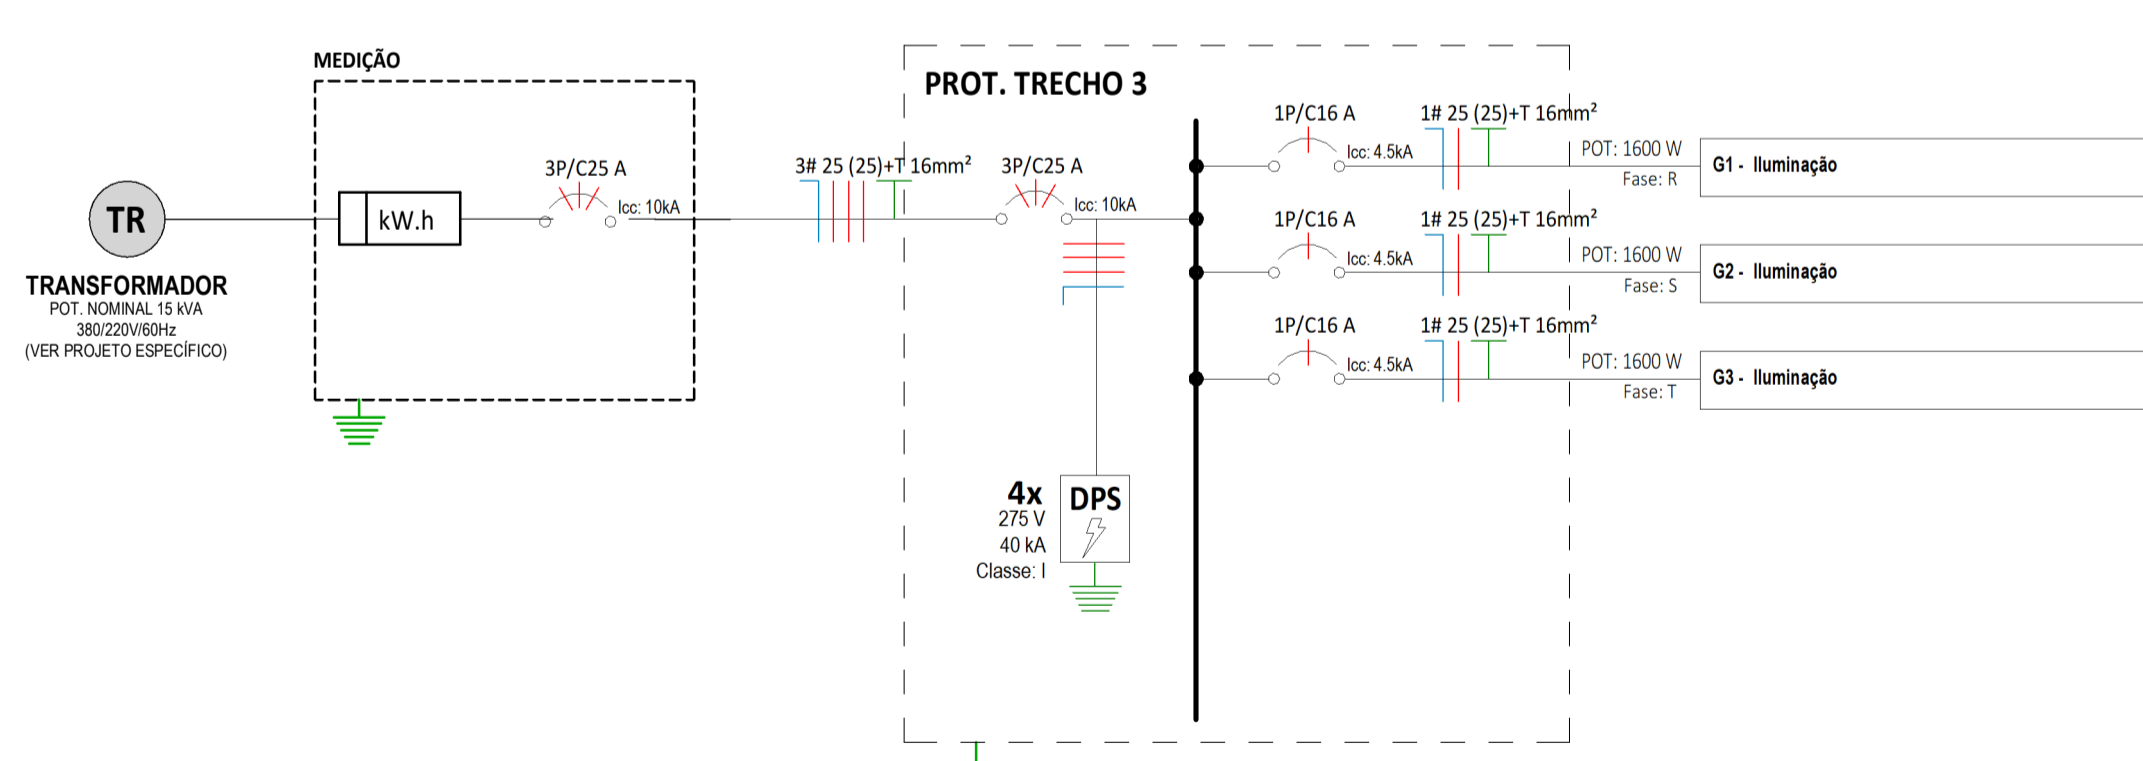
MEDIÇÃO

TR

TRANSFORMADOR
POT. NOMINAL 15 kVA
380/220V/60Hz
(VER PROJETO ESPECÍFICO)

kW.h

3P/C25 A
Icc: 10kA

3# 25 (25)+T 16mm²

PROT. TRECHO 3

3P/C25 A
Icc: 10kA

4x
275 V
40 kA
Classe: I

DPS

1P/C16 A
Icc: 4.5kA
1# 25 (25)+T 16mm²
POT: 1600 W
Fase: R
G1 - Iluminação

1P/C16 A
Icc: 4.5kA
1# 25 (25)+T 16mm²
POT: 1600 W
Fase: S
G2 - Iluminação

1P/C16 A
Icc: 4.5kA
1# 25 (25)+T 16mm²
POT: 1600 W
Fase: T
G3 - Iluminação